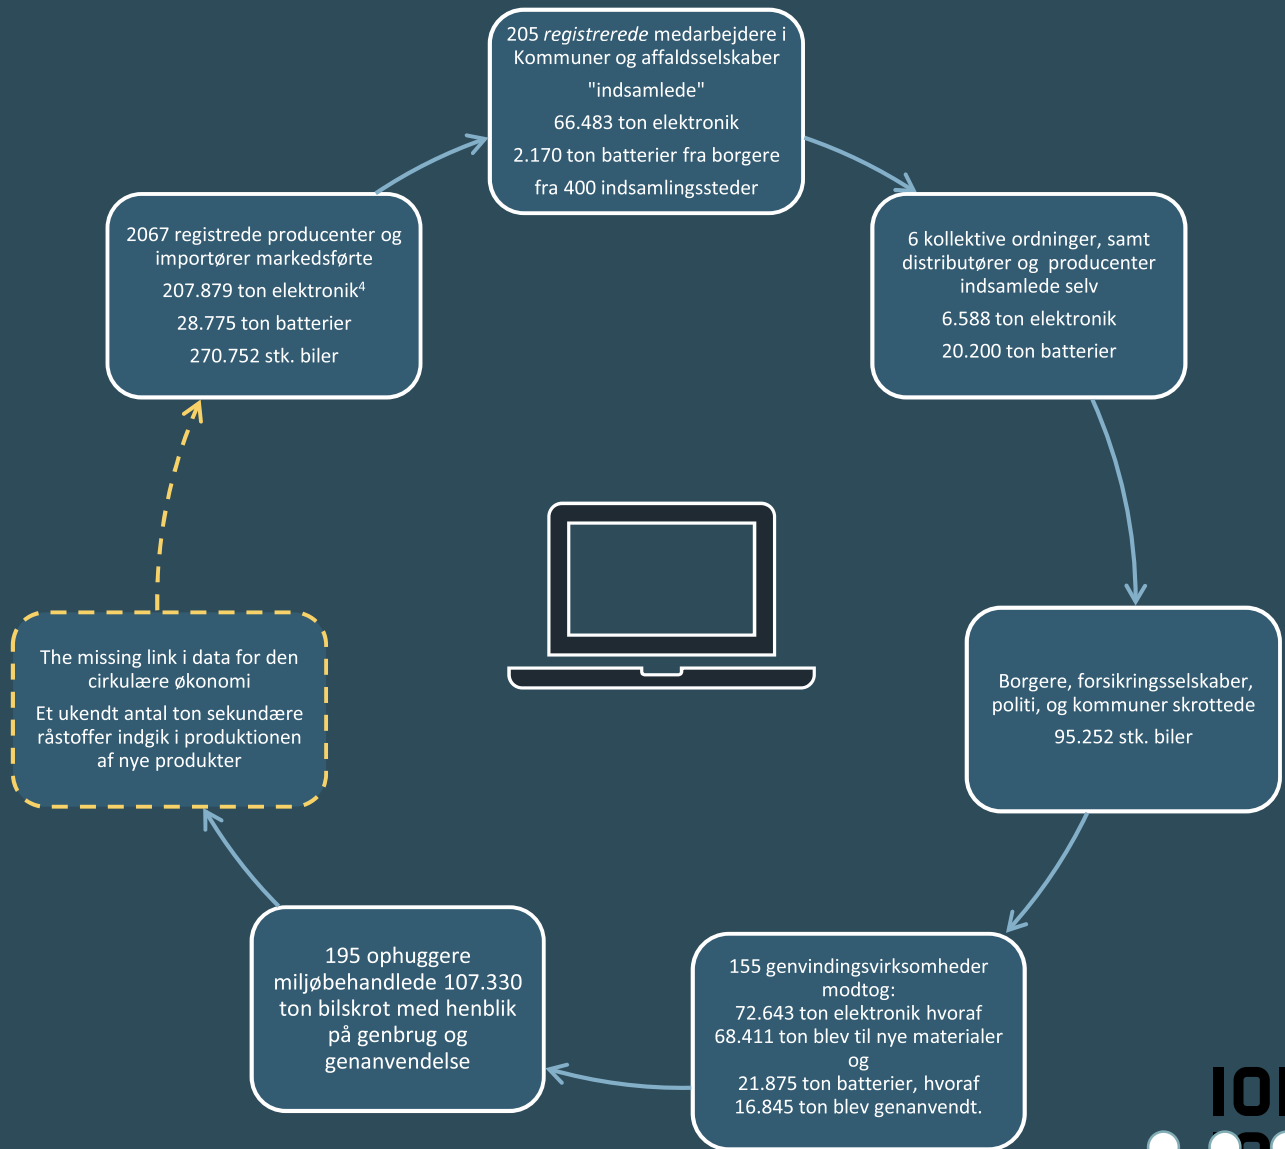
205 *registrerede* medarbejdere i Kommuner og affaldsselskaber "indsamlede"

66.483 ton elektronik

2.170 ton batterier fra borgere

fra 400 indsamlingssteder

6 kollektive ordninger, samt distributører og producenter indsamlede selv

6.588 ton elektronik

20.200 ton batterier

Borgere, forsikringsselskaber, politi, og kommuner skrottede

95.252 stk. biler

155 genvindingsvirksomheder modtog:
72.643 ton elektronik hvoraf
68.411 ton blev til nye materialer og
21.875 ton batterier, hvoraf
16.845 ton blev genanvendt.

195 ophuggere miljøbehandlede 107.330 ton bilskrot med henblik på genbrug og genanvendelse

The missing link i data for den cirkulære økonomi

Et ukendt antal ton sekundære råstoffer indgik i produktionen af nye produkter

2067 registrede producenter og importører markedsførte

207.879 ton elektronik$^4$

28.775 ton batterier

270.752 stk. biler

IO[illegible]